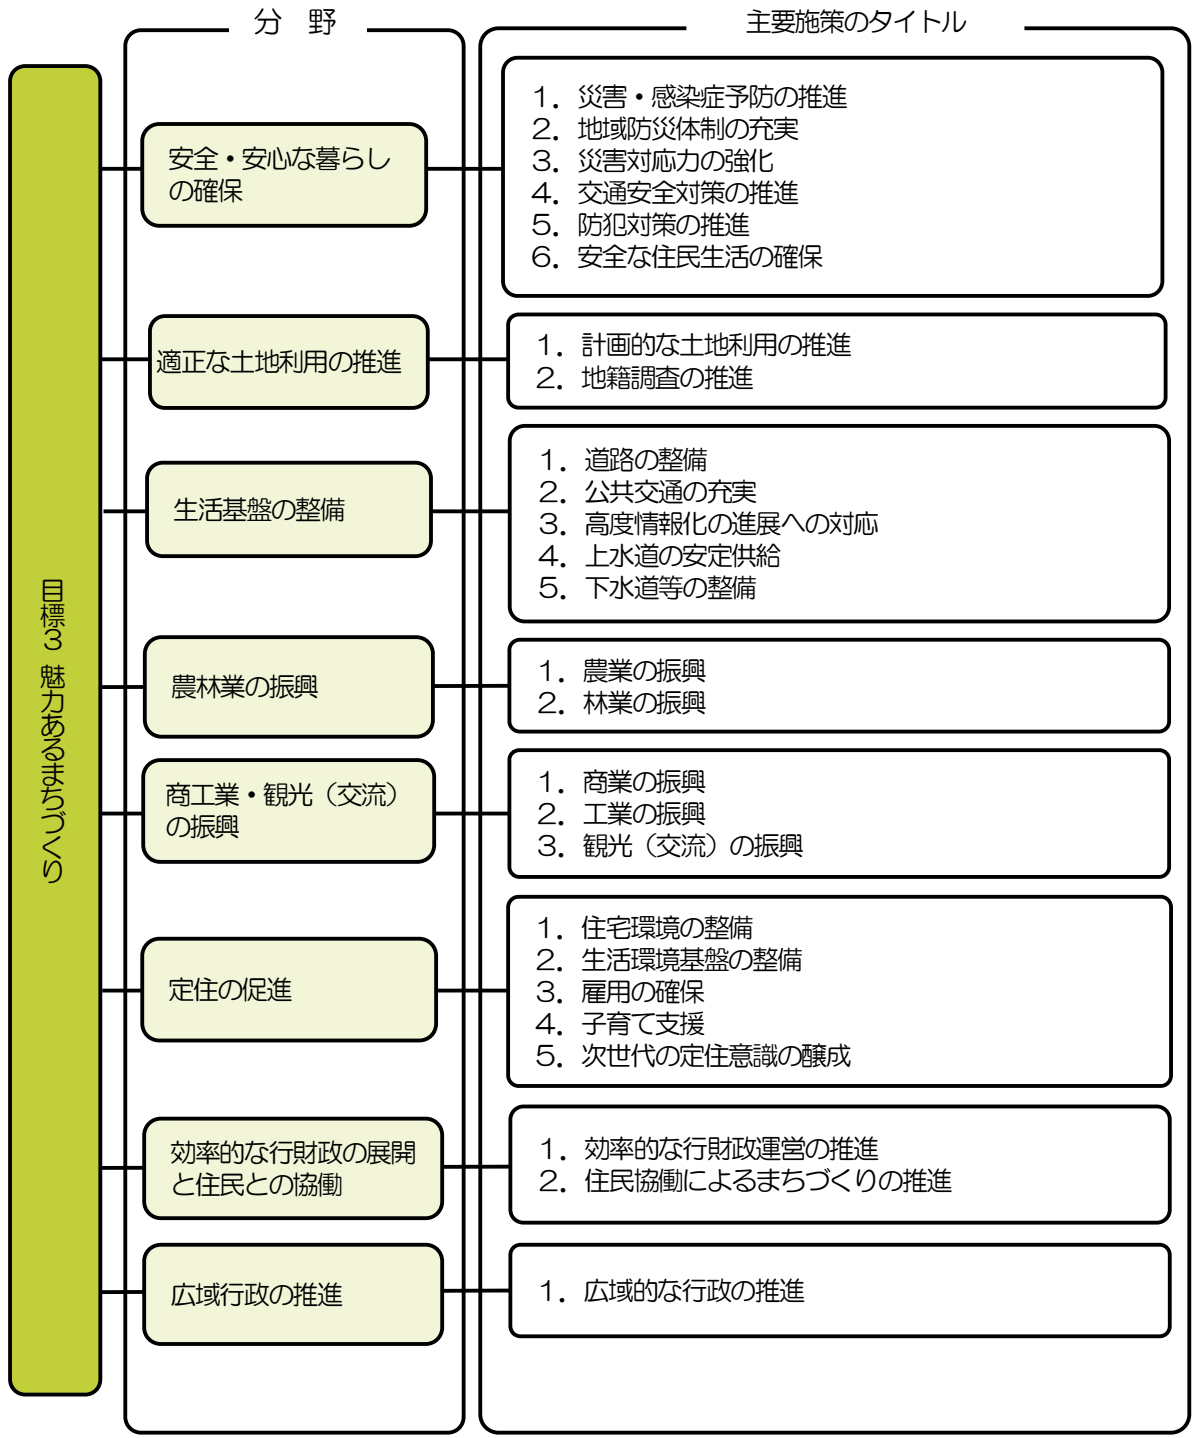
分 野

主要施策のタイトル

目標3 魅力あるまちづくり

安全・安心な暮らしの確保

1. 災害・感染症予防の推進
2. 地域防災体制の充実
3. 災害対応力の強化
4. 交通安全対策の推進
5. 防犯対策の推進
6. 安全な住民生活の確保

適正な土地利用の推進

1. 計画的な土地利用の推進
2. 地籍調査の推進

生活基盤の整備

1. 道路の整備
2. 公共交通の充実
3. 高度情報化の進展への対応
4. 上水道の安定供給
5. 下水道等の整備

農林業の振興

1. 農業の振興
2. 林業の振興

商工業・観光（交流）の振興

1. 商業の振興
2. 工業の振興
3. 観光（交流）の振興

定住の促進

1. 住宅環境の整備
2. 生活環境基盤の整備
3. 雇用の確保
4. 子育て支援
5. 次世代の定住意識の醸成

効率的な行財政の展開と住民との協働

1. 効率的な行財政運営の推進
2. 住民協働によるまちづくりの推進

広域行政の推進

1. 広域的な行政の推進